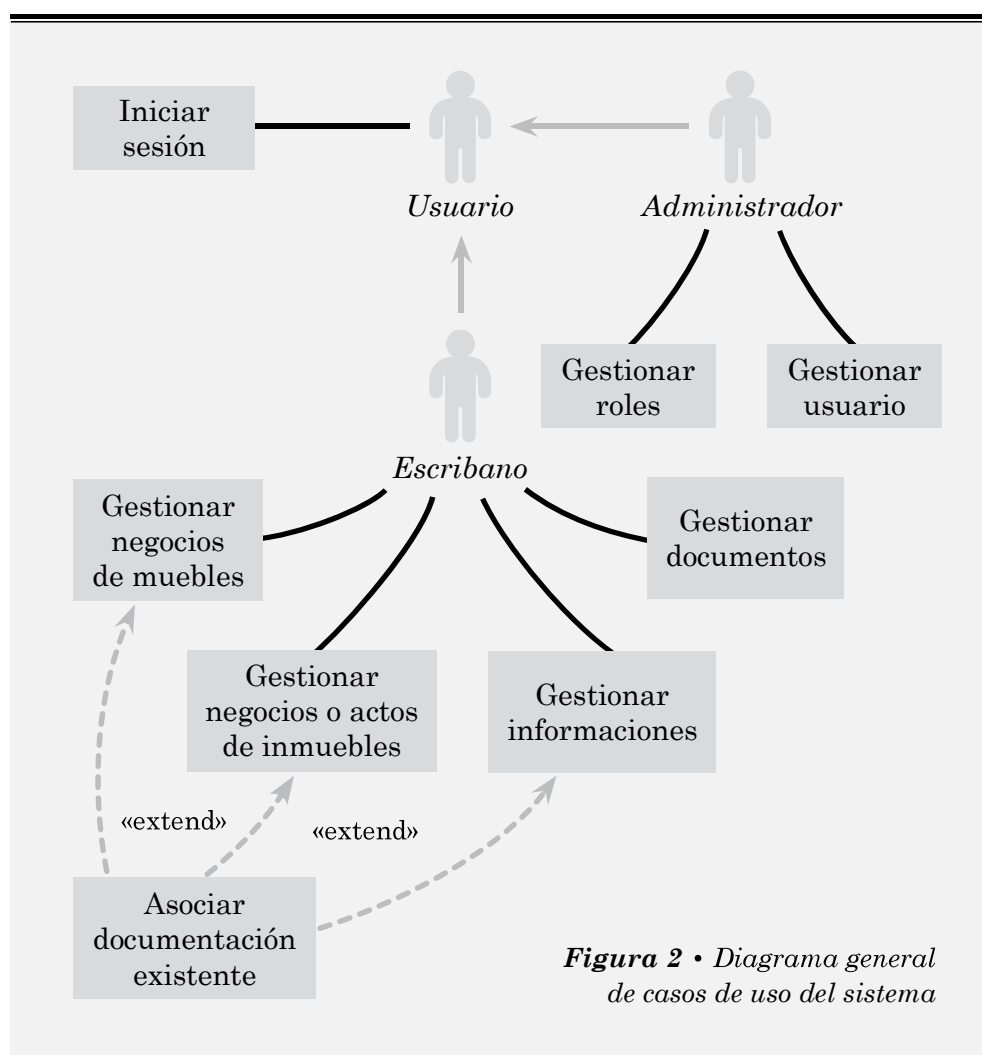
Iniciar sesión

Usuario

Administrador

Gestionar roles

Gestionar usuario

Escribano

Gestionar negocios de muebles

Gestionar documentos

Gestionar negocios o actos de inmuebles

Gestionar informaciones

«extend»

«extend»

Asociar documentación existente

**Figura 2** • Diagrama general de casos de uso del sistema